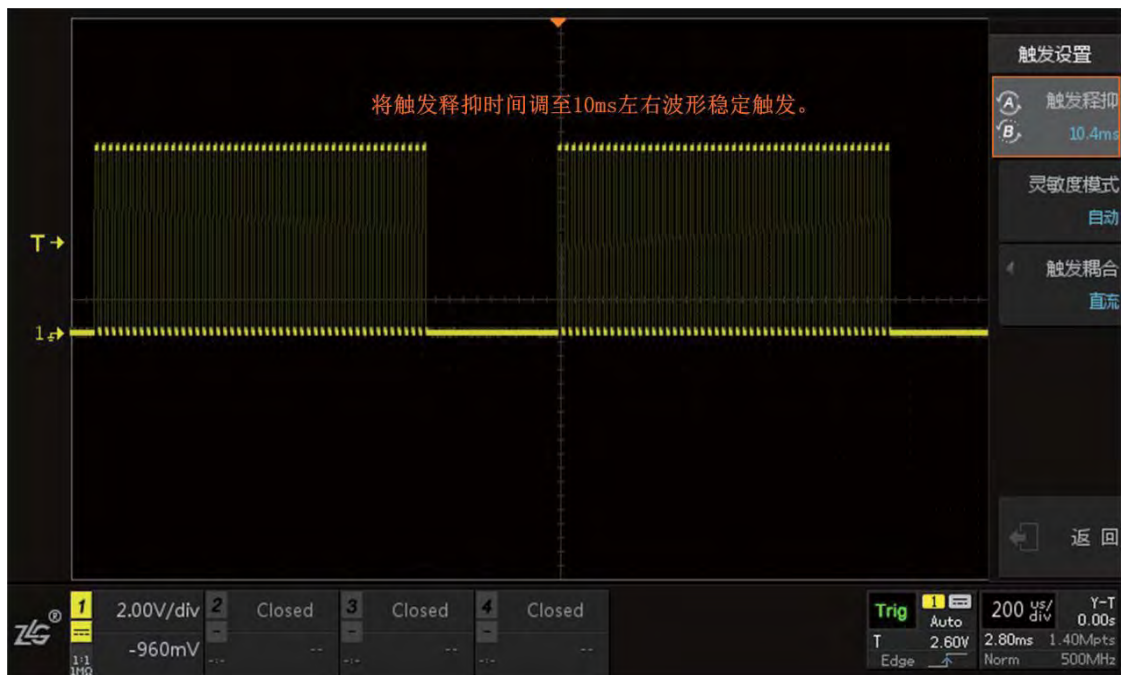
将触发释抑时间调至10ms左右波形稳定触发。

T

1

触发设置

A
B
触发释抑
10.4ms

灵敏度模式
自动

触发耦合
直流

返 回

ZLG®

1
2.00V/div
-960mV
1:1
1MΩ

2
Closed
--

3
Closed
--

4
Closed
--

Trig
T
Edge
1
Auto
2.60V

200 us/div
2.80ms
Norm

Y-T
0.00s
1.40Mpts
500MHz